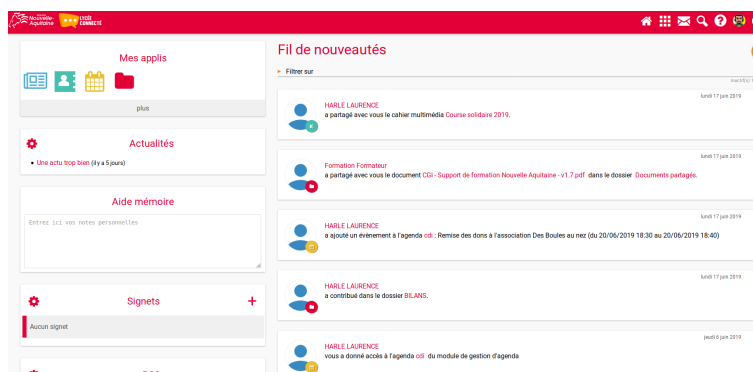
Nouvelle-Aquitaine LYCÉE CONNECTÉ

Mes applis

plus

Actualités

• Une actu trop bien (il y a 5 jours)

Aide mémoire

Entrez ici vos notes personnelles

Signets

Aucun signet

Fil de nouveautés

Filtrer sur

lundi 17 juin 2019
HARLE LAURENCE
a partagé avec vous le cahier multimédia Course solidaire 2019.

lundi 17 juin 2019
Formation Formateur
a partagé avec vous le document CGI - Support de formation Nouvelle Aquitaine - v1.7.pdf dans le dossier Documents partagés.

lundi 17 juin 2019
HARLE LAURENCE
a ajouté un événement à l'agenda cdi : Remise des dons à l'association Des Boules au nez (du 20/06/2019 18:30 au 20/06/2019 18:40)

lundi 17 juin 2019
HARLE LAURENCE
a contribué dans le dossier BILANS.

jeudi 6 juin 2019
HARLE LAURENCE
vous a donné accès à l'agenda cdi du module de gestion d'agenda